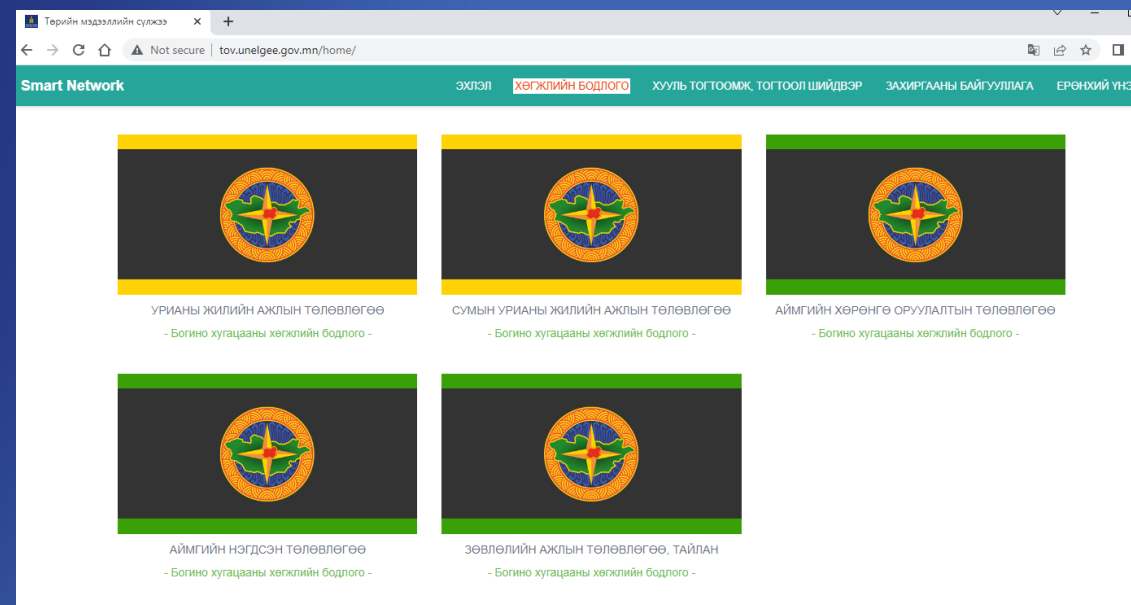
Төрийн мэдээллийн сүлжээ ×
+

Not secure | tov.unelgee.gov.mn/home/

Smart Network
ЭХЛЭЛ
ХӨГЖЛИЙН БОДЛОГО
ХУУЛЬ ТОГТООМЖ, ТОГТООЛ ШИЙДВЭР
ЗАХИРГААНЫ БАЙГУУЛЛАГА
ЕРӨНХИЙ ҮНЭ

УРИАНЫ ЖИЛИЙН АЖЛЫН ТӨЛӨВЛӨГӨӨ
- Богино хугацааны хөгжлийн бодлого -

СУМЫН УРИАНЫ ЖИЛИЙН АЖЛЫН ТӨЛӨВЛӨГӨӨ
- Богино хугацааны хөгжлийн бодлого -

АЙМГИЙН ХӨРӨНГӨ ОРУУЛАЛТЫН ТӨЛӨВЛӨГӨӨ
- Богино хугацааны хөгжлийн бодлого -

АЙМГИЙН НЭГДСЭН ТӨЛӨВЛӨГӨӨ
- Богино хугацааны хөгжлийн бодлого -

ЗӨВЛӨЛИЙН АЖЛЫН ТӨЛӨВЛӨГӨӨ, ТАЙЛАН
- Богино хугацааны хөгжлийн бодлого -